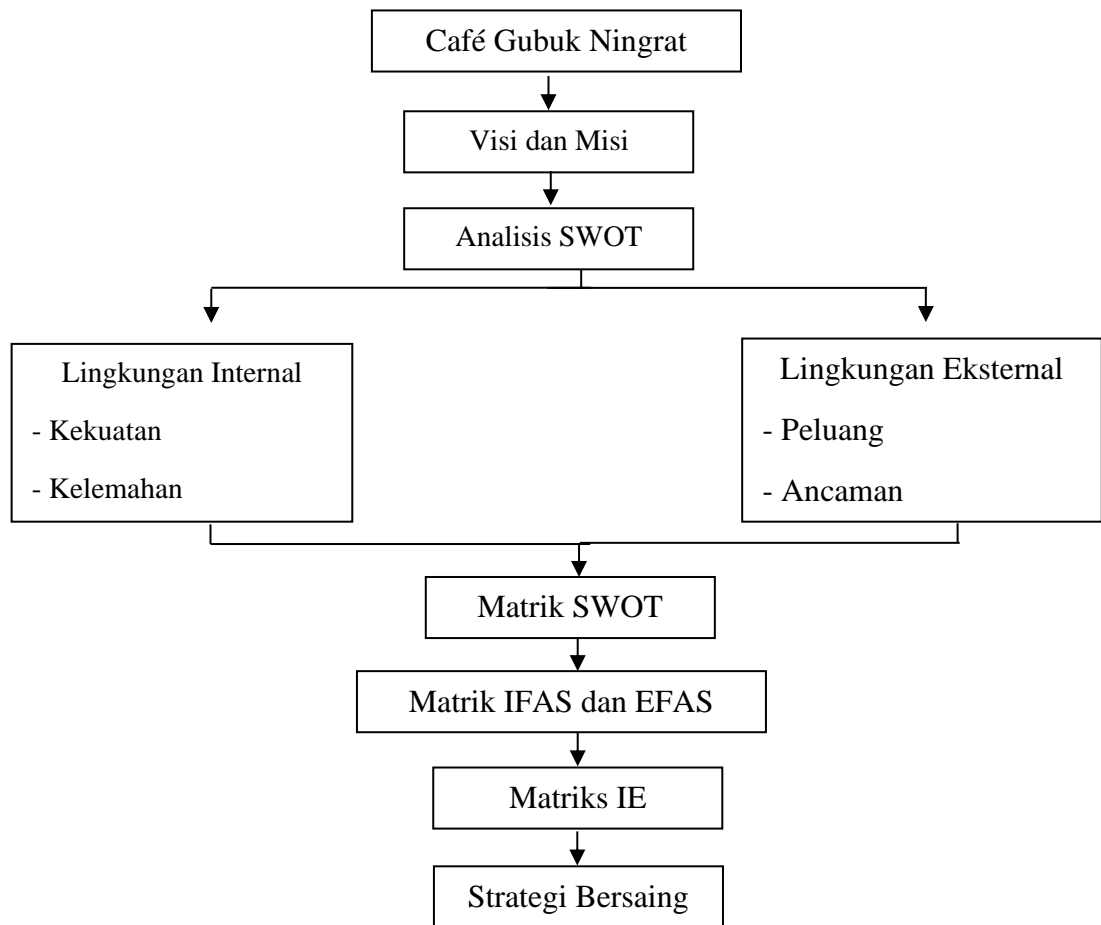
Café Gubuk Ningrat

Visi dan Misi

Analisis SWOT

Lingkungan Internal
- Kekuatan
- Kelemahan

Lingkungan Eksternal
- Peluang
- Ancaman

Matrik SWOT

Matrik IFAS dan EFAS

Matriks IE

Strategi Bersaing